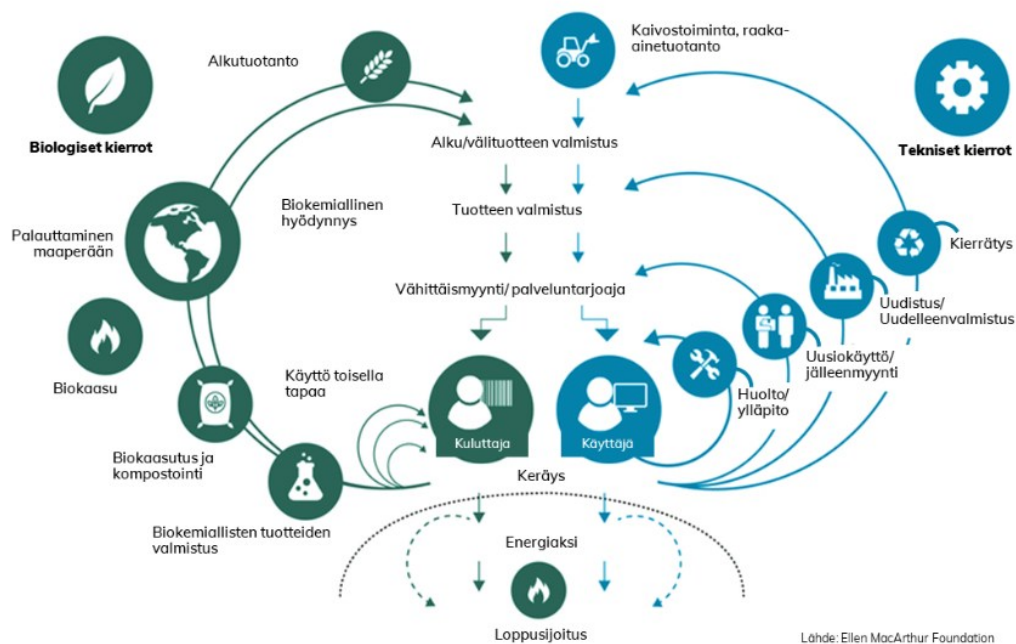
Biologiset kierrot

Alkutuotanto

Kaivostoiminta, raaka-ainetuotanto

Tekniset kierrot

Alku/välituotteen valmistus

Biokemiallinen hyödynnys

Palauttaminen maaperään

Tuotteen valmistus

Kierrätys

Vähittäismyynti/ palveluntarjoaja

Uudistus/ Uudelleenvalmistus

Biokaasu

Uusiokäyttö/ jälleenmyynti

Käyttö toisella tapaa

Huolto/ ylläpito

Kuluttaja

Käyttäjä

Biokaasutus ja kompostointi

Keräys

Biokemiallisten tuotteiden valmistus

Energiaksi

Loppusijoitus

Lähde: Ellen MacArthur Foundation